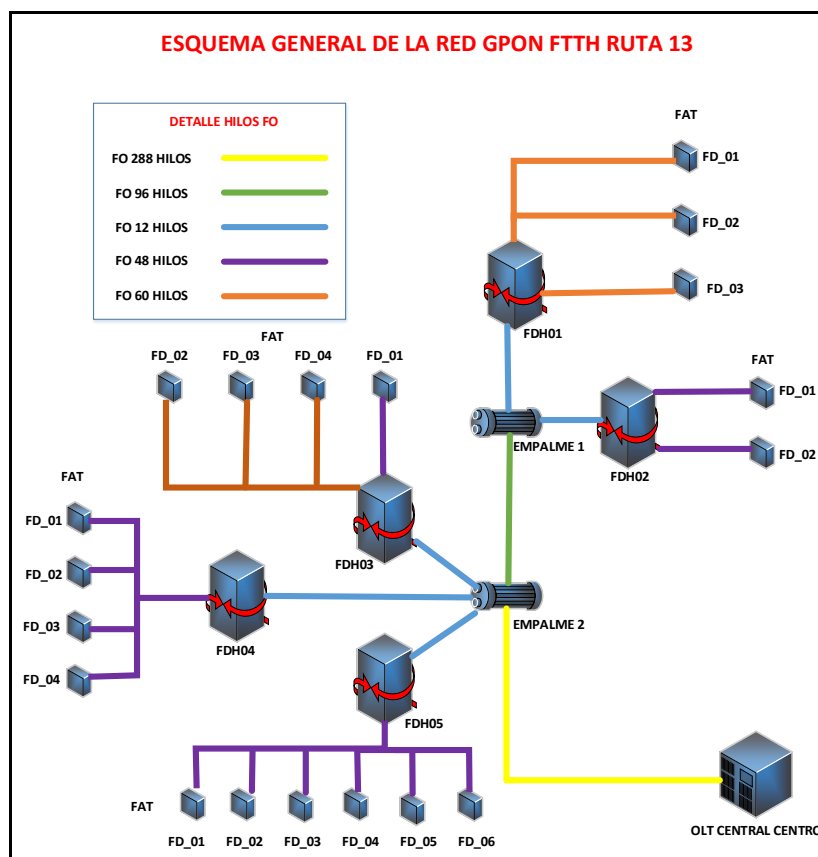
ESQUEMA GENERAL DE LA RED GPON FTTH RUTA 13

DETALLE HILOS FO

FO 288 HILOS
FO 96 HILOS
FO 12 HILOS
FO 48 HILOS
FO 60 HILOS

FAT
FD_01
FD_02
FD_03
FDH01

FAT
FD_02 FD_03 FD_04 FD_01

FAT
FD_01
FD_02
EMPALME 1
FDH02

FAT
FD_01
FD_02
FD_03
FD_04
FDH03
FDH04
EMPALME 2
FDH05

FAT
FD_01 FD_02 FD_03 FD_04 FD_05 FD_06

OLT CENTRAL CENTRO